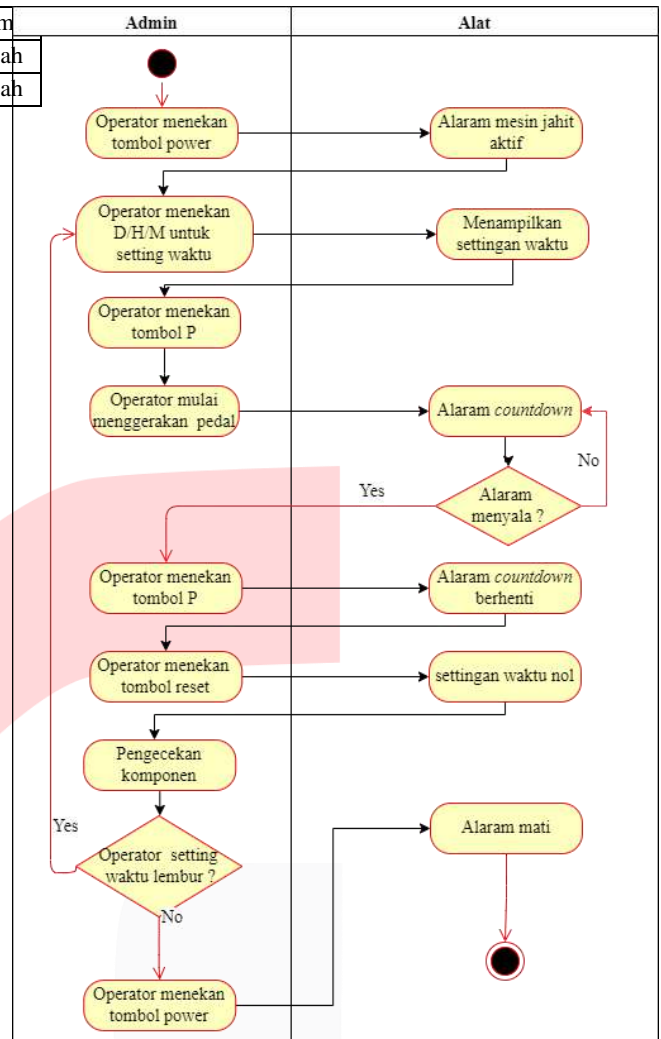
m
ah
ah

Admin

Alat

Operator menekan tombol power

Alaram mesin jahit aktif

Operator menekan D/H/M untuk setting waktu

Menampilkan settingan waktu

Operator menekan tombol P

Operator mulai menggerakan pedal

Alaram *countdown*

No

Yes

Alaram menyala ?

Operator menekan tombol P

Alaram *countdown* berhenti

Operator menekan tombol reset

settingan waktu nol

Pengecekan komponen

Yes

Operator setting waktu lembur ?

Alaram mati

No

Operator menekan tombol power